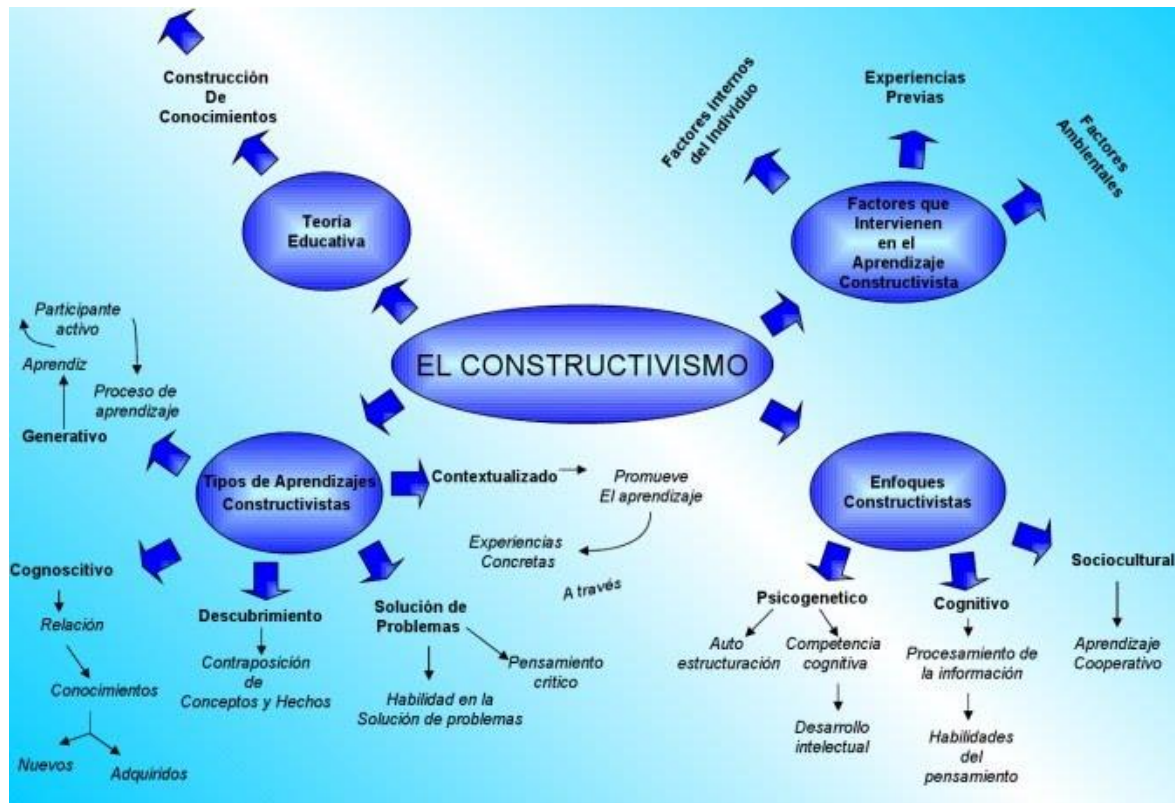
EL CONSTRUCTIVISMO

Teoria Educativa

Construcción De Conocimientos

Factores que Intervienen en el Aprendizaje Constructivista

Factores internos del Individuo

Experiencias Previas

Factores Ambientales

Tipos de Aprendizajes Constructivistas

Generativo

Aprendiz

Participante activo

Proceso de aprendizaje

Contextualizado

Promueve El aprendizaje

Experiencias Concretas

A través

Cognoscitivo

Relación

Conocimientos

Nuevos

Adquiridos

Descubrimiento

Contraposición de Conceptos y Hechos

Solución de Problemas

Pensamiento critico

Habilidad en la Solución de problemas

Enfoques Constructivistas

Psicogenetico

Auto estructuración

Competencia cognitiva

Desarrollo intelectual

Cognitivo

Procesamiento de la información

Habilidades del pensamiento

Sociocultural

Aprendizaje Cooperativo